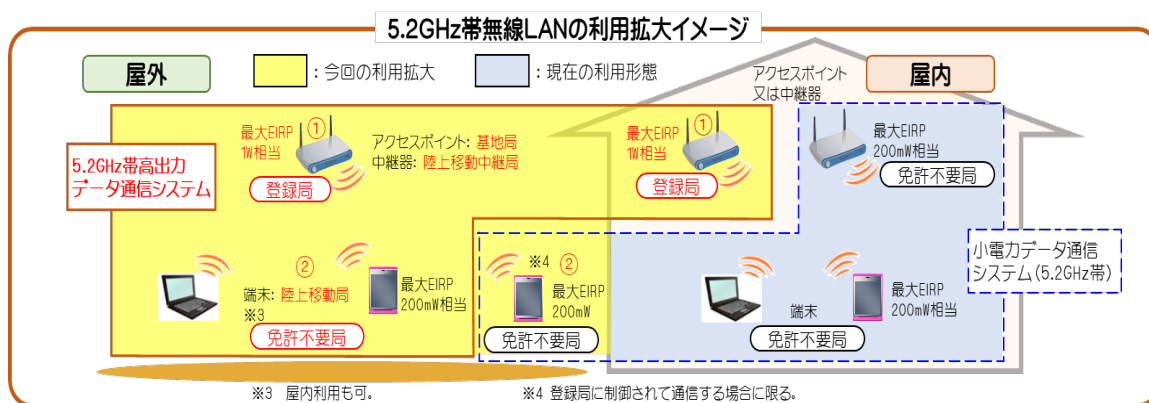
5.2GHz帯無線LANの利用拡大イメージ

屋外

：今回の利用拡大

：現在の利用形態

アクセスポイント又は中継器

屋内

5.2GHz帯高出力データ通信システム

最大EIRP 1W相当 ①

アクセスポイント：基地局
中継器：陸上移動中継局

登録局

最大EIRP 1W相当 ①

登録局

最大EIRP 200mW相当

免許不要局

②

端末：陸上移動局
※3

免許不要局

最大EIRP 200mW相当

※4 ②

最大EIRP 200mW

免許不要局

小電力データ通信システム（5.2GHz帯）

端末

免許不要局

最大EIRP 200mW相当

※3 屋内利用も可。

※4 登録局に制御されて通信する場合に限る。